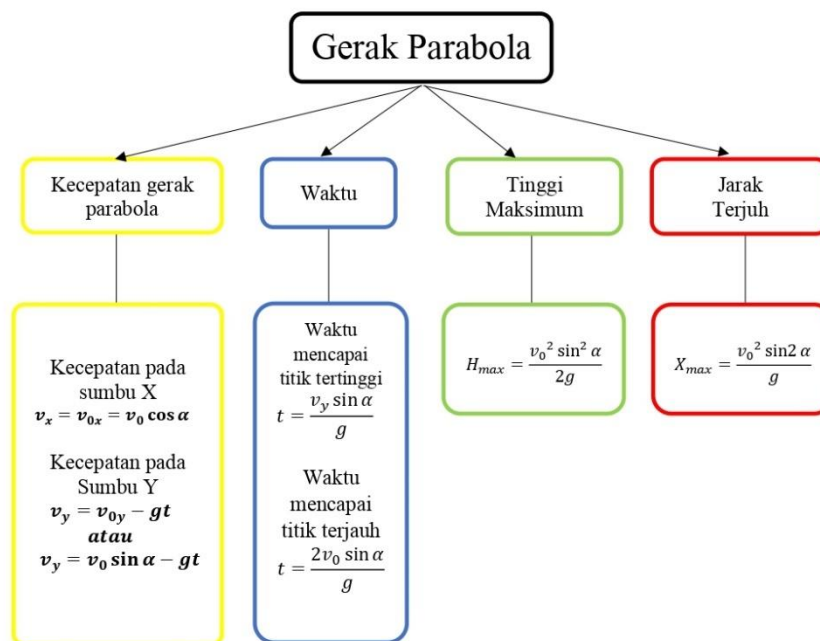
Gerak Parabola

Kecepatan gerak parabola

Waktu

Tinggi Maksimum

Jarak Terjuh

Kecepatan pada sumbu X
$v_x = v_{0x} = v_0 \cos \alpha$

Kecepatan pada Sumbu Y
$v_y = v_{0y} - gt$
atau
$v_y = v_0 \sin \alpha - gt$

Waktu mencapai titik tertinggi
$t = \frac{v_y \sin \alpha}{g}$

Waktu mencapai titik terjauh
$t = \frac{2v_0 \sin \alpha}{g}$

$H_{max} = \frac{{v_0}^2 \sin^2 \alpha}{2g}$

$X_{max} = \frac{{v_0}^2 \sin 2\alpha}{g}$